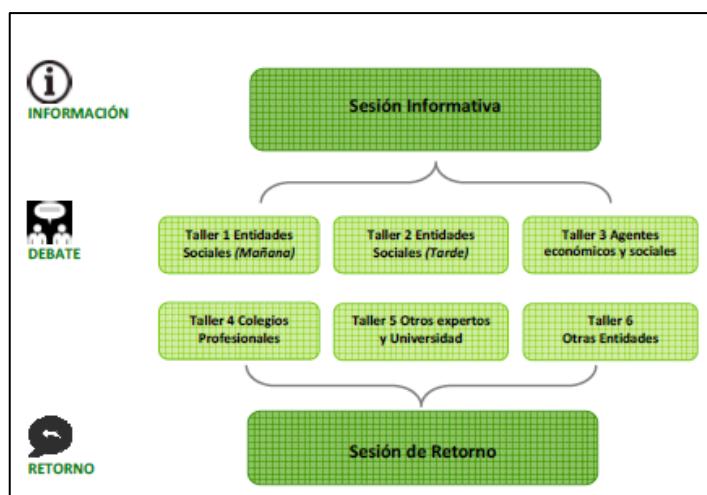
INFORMACIÓN

Sesión Informativa

DEBATE

Taller 1 Entidades Sociales *(Mañana)*

Taller 2 Entidades Sociales *(Tarde)*

Taller 3 Agentes económicos y sociales

Taller 4 Colegios Profesionales

Taller 5 Otros expertos y Universidad

Taller 6 Otras Entidades

RETORNO

Sesión de Retorno